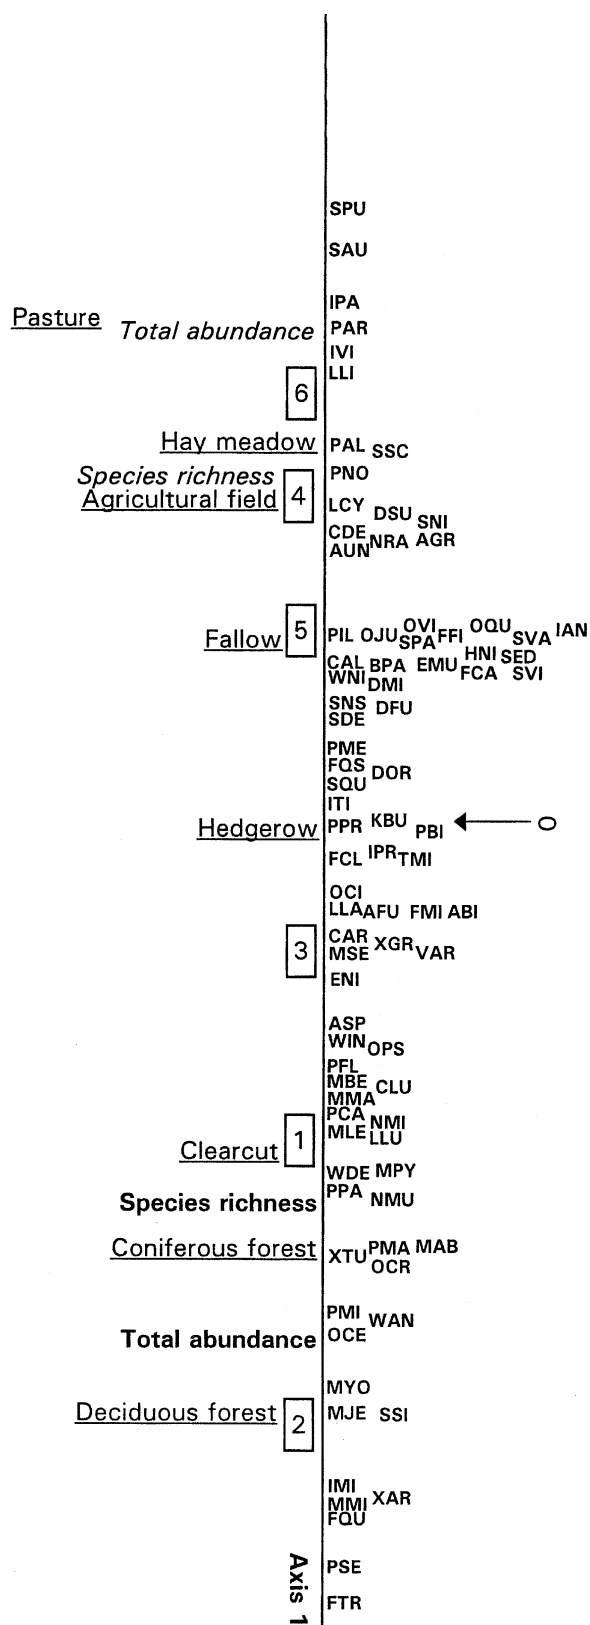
SPU

SAU

IPA
Pasture Total abundance PAR
IVI
LLI
6

Hay meadow PAL SSC
Species richness PNO
Agricultural field 4 LCY DSU SNI
CDE NRA AGR
AUN

Fallow 5 PIL OJU OVI SPA FFI OQU SVA IAN
CAL BPA EMU HNI SED
WNI DMI FCA SVI
SNS DFU
SDE

PME
FQS DOR
SQU
ITI
Hedgerow PPR KBU PBI 0
FCL IPR TMI

OCI
LLA AFU FMI ABI
3 CAR XGR VAR
MSE
ENI

ASP
WIN OPS
PFL
MBE CLU
MMA
PCA NMI
Clearcut 1 MLE LLU
WDE MPY
Species richness PPA NMU

Coniferous forest XTU PMA MAB
OCR

PMI WAN
Total abundance OCE

MYO
Deciduous forest 2 MJE SSI

IMI
MMI XAR
FQU

PSE
Axis 1
FTR